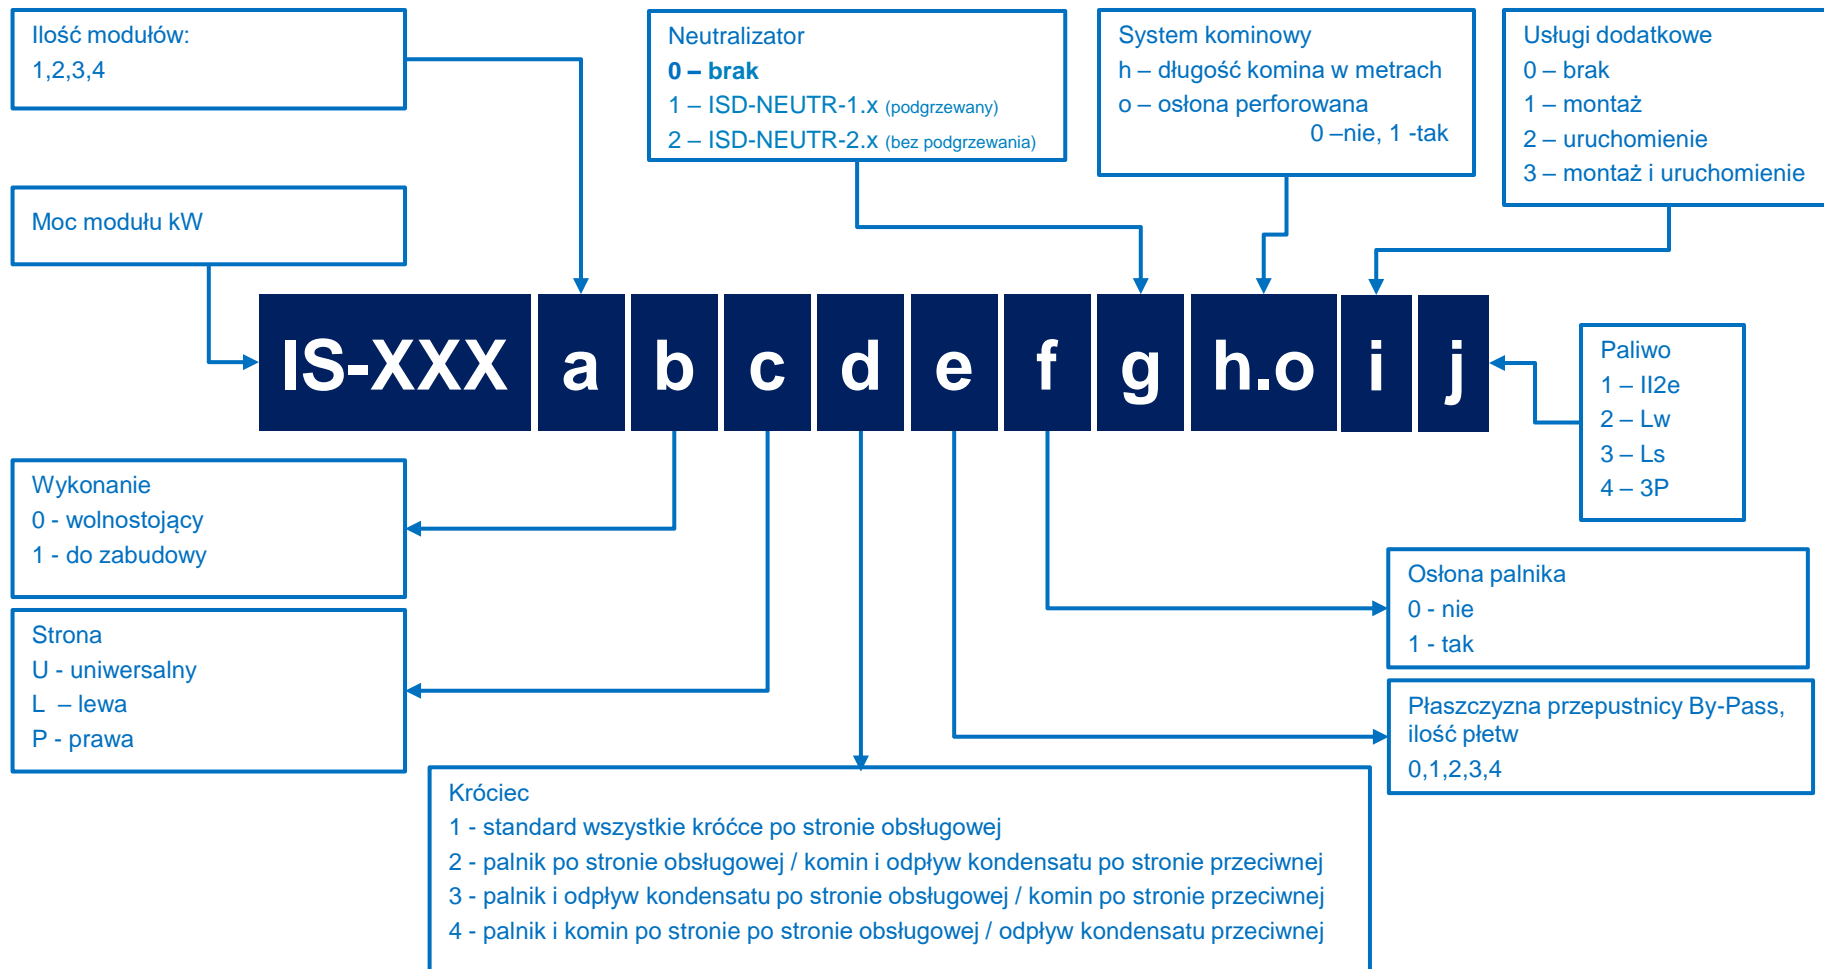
Ilość modułów:
1,2,3,4

Moc modułu kW

Neutralizator
**0 – brak**
1 – ISD-NEUTR-1.x (podgrzewany)
2 – ISD-NEUTR-2.x (bez podgrzewania)

System kominowy
h – długość komina w metrach
o – osłona perforowana
0 –nie, 1 -tak

Usługi dodatkowe
0 – brak
1 – montaż
2 – uruchomienie
3 – montaż i uruchomienie

IS-XXX a b c d e f g h.o i j

Paliwo
1 – II2e
2 – Lw
3 – Ls
4 – 3P

Wykonanie
0 - wolnostojący
1 - do zabudowy

Strona
U - uniwersalny
L – lewa
P - prawa

Osłona palnika
0 - nie
1 - tak

Płaszczyzna przepustnicy By-Pass, ilość płetw
0,1,2,3,4

Króciec
1 - standard wszystkie króćce po stronie obsługowej
2 - palnik po stronie obsługowej / komin i odpływ kondensatu po stronie przeciwnej
3 - palnik i odpływ kondensatu po stronie obsługowej / komin po stronie przeciwnej
4 - palnik i komin po stronie po stronie obsługowej / odpływ kondensatu przeciwnej